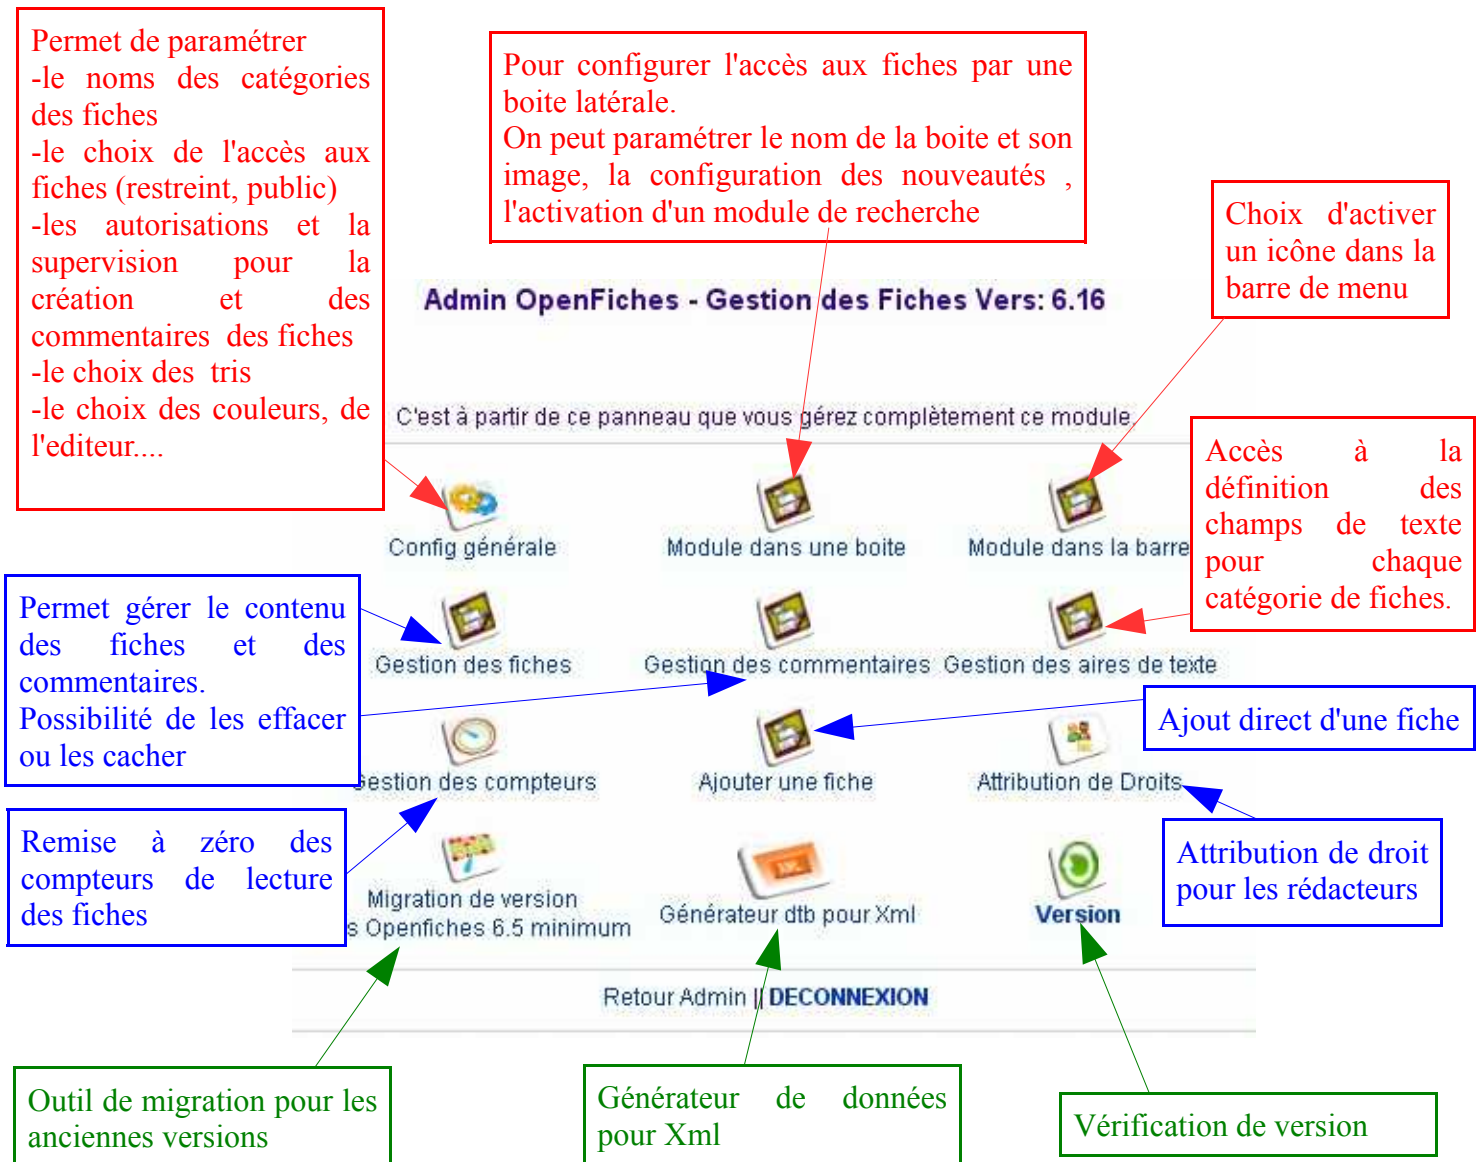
Permet de paramétrer
-le noms des catégories des fiches
-le choix de l'accès aux fiches (restreint, public)
-les autorisations et la supervision pour la création et des commentaires des fiches
-le choix des tris
-le choix des couleurs, de l'editeur....

Pour configurer l'accès aux fiches par une boite latérale.
On peut paramétrer le nom de la boite et son image, la configuration des nouveautés , l'activation d'un module de recherche

Choix d'activer un icône dans la barre de menu

Admin OpenFiches - Gestion des Fiches Vers: 6.16

C'est à partir de ce panneau que vous gérez complètement ce module

Accès à la définition des champs de texte pour chaque catégorie de fiches.

Config générale

Module dans une boite

Module dans la barre

Permet gérer le contenu des fiches et des commentaires.
Possibilité de les effacer ou les cacher

Gestion des fiches

Gestion des commentaires

Gestion des aires de texte

Ajout direct d'une fiche

Gestion des compteurs

Ajouter une fiche

Attribution de Droits

Remise à zéro des compteurs de lecture des fiches

Attribution de droit pour les rédacteurs

Migration de version
s Openfiches 6.5 minimum

Générateur dtb pour Xml

Version

Retour Admin || DECONNEXION

Outil de migration pour les anciennes versions

Générateur de données pour Xml

Vérification de version